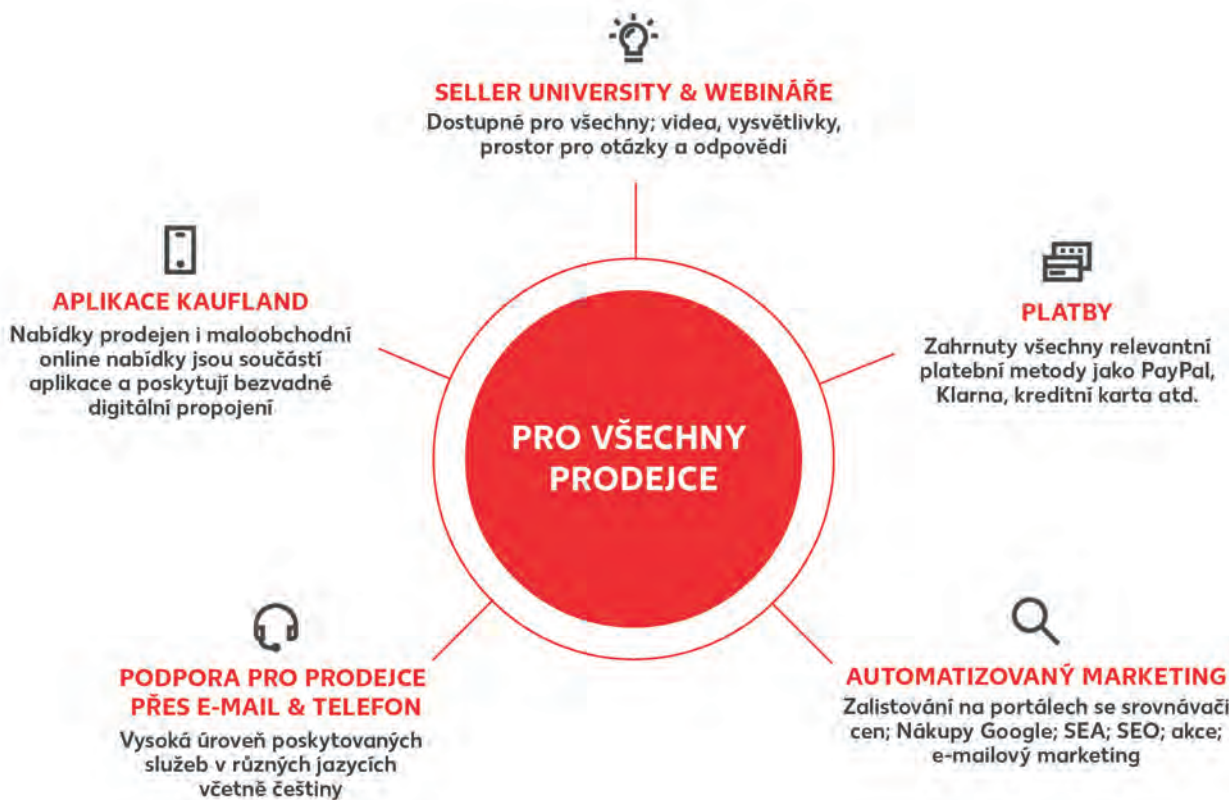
SELLER UNIVERSITY & WEBINÁŘE
Dostupné pro všechny; videa, vysvětlivky, prostor pro otázky a odpovědi

APLIKACE KAUFLAND
Nabídky prodejen i maloobchodní online nabídky jsou součástí aplikace a poskytují bezvadné digitální propojení

PLATBY
Zahrnuty všechny relevantní platební metody jako PayPal, Klarna, kreditní karta atd.

PRO VŠECHNY PRODEJCE

PODPORA PRO PRODEJCE PŘES E-MAIL & TELEFON
Vysoká úroveň poskytovaných služeb v různých jazycích včetně češtiny

AUTOMATIZOVANÝ MARKETING
Zalistování na portálech se srovnávači cen; Nákupy Google; SEA; SEO; akce; e-mailový marketing